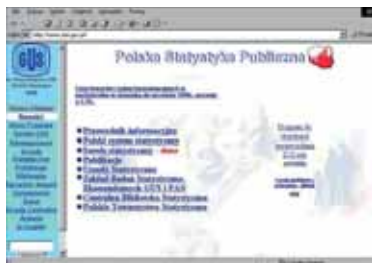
GUS

Polska Statystyka Publiczna

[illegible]

Przewodnik informacyjny
Polski system statystyczny
Zasoby statystyczne
Publikacje
Urzędy Statystyczne
Zakład Badań Statystyczno-Ekonomicznych GUS i PAN
Centralna Biblioteka Statystyczna
Polskie Towarzystwo Statystyczne

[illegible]